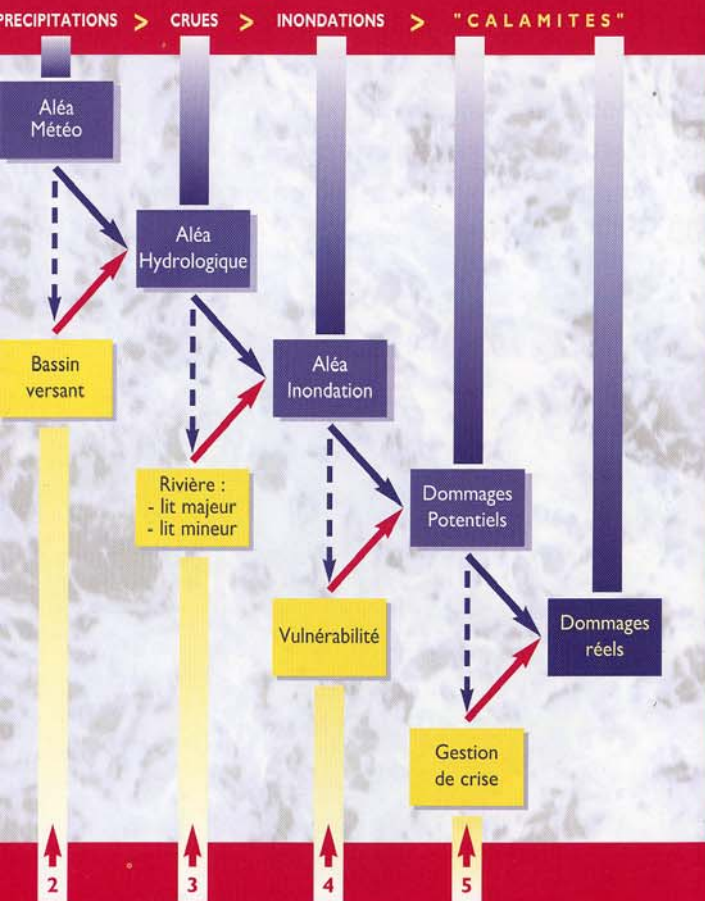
PRECIPITATIONS > CRUES > INONDATIONS > "CALAMITES"

Aléa Météo

Aléa Hydrologique

Bassin versant

Aléa Inondation

Rivière :
- lit majeur
- lit mineur

Dommages Potentiels

Vulnérabilité

Dommages réels

Gestion de crise

2

3

4

5